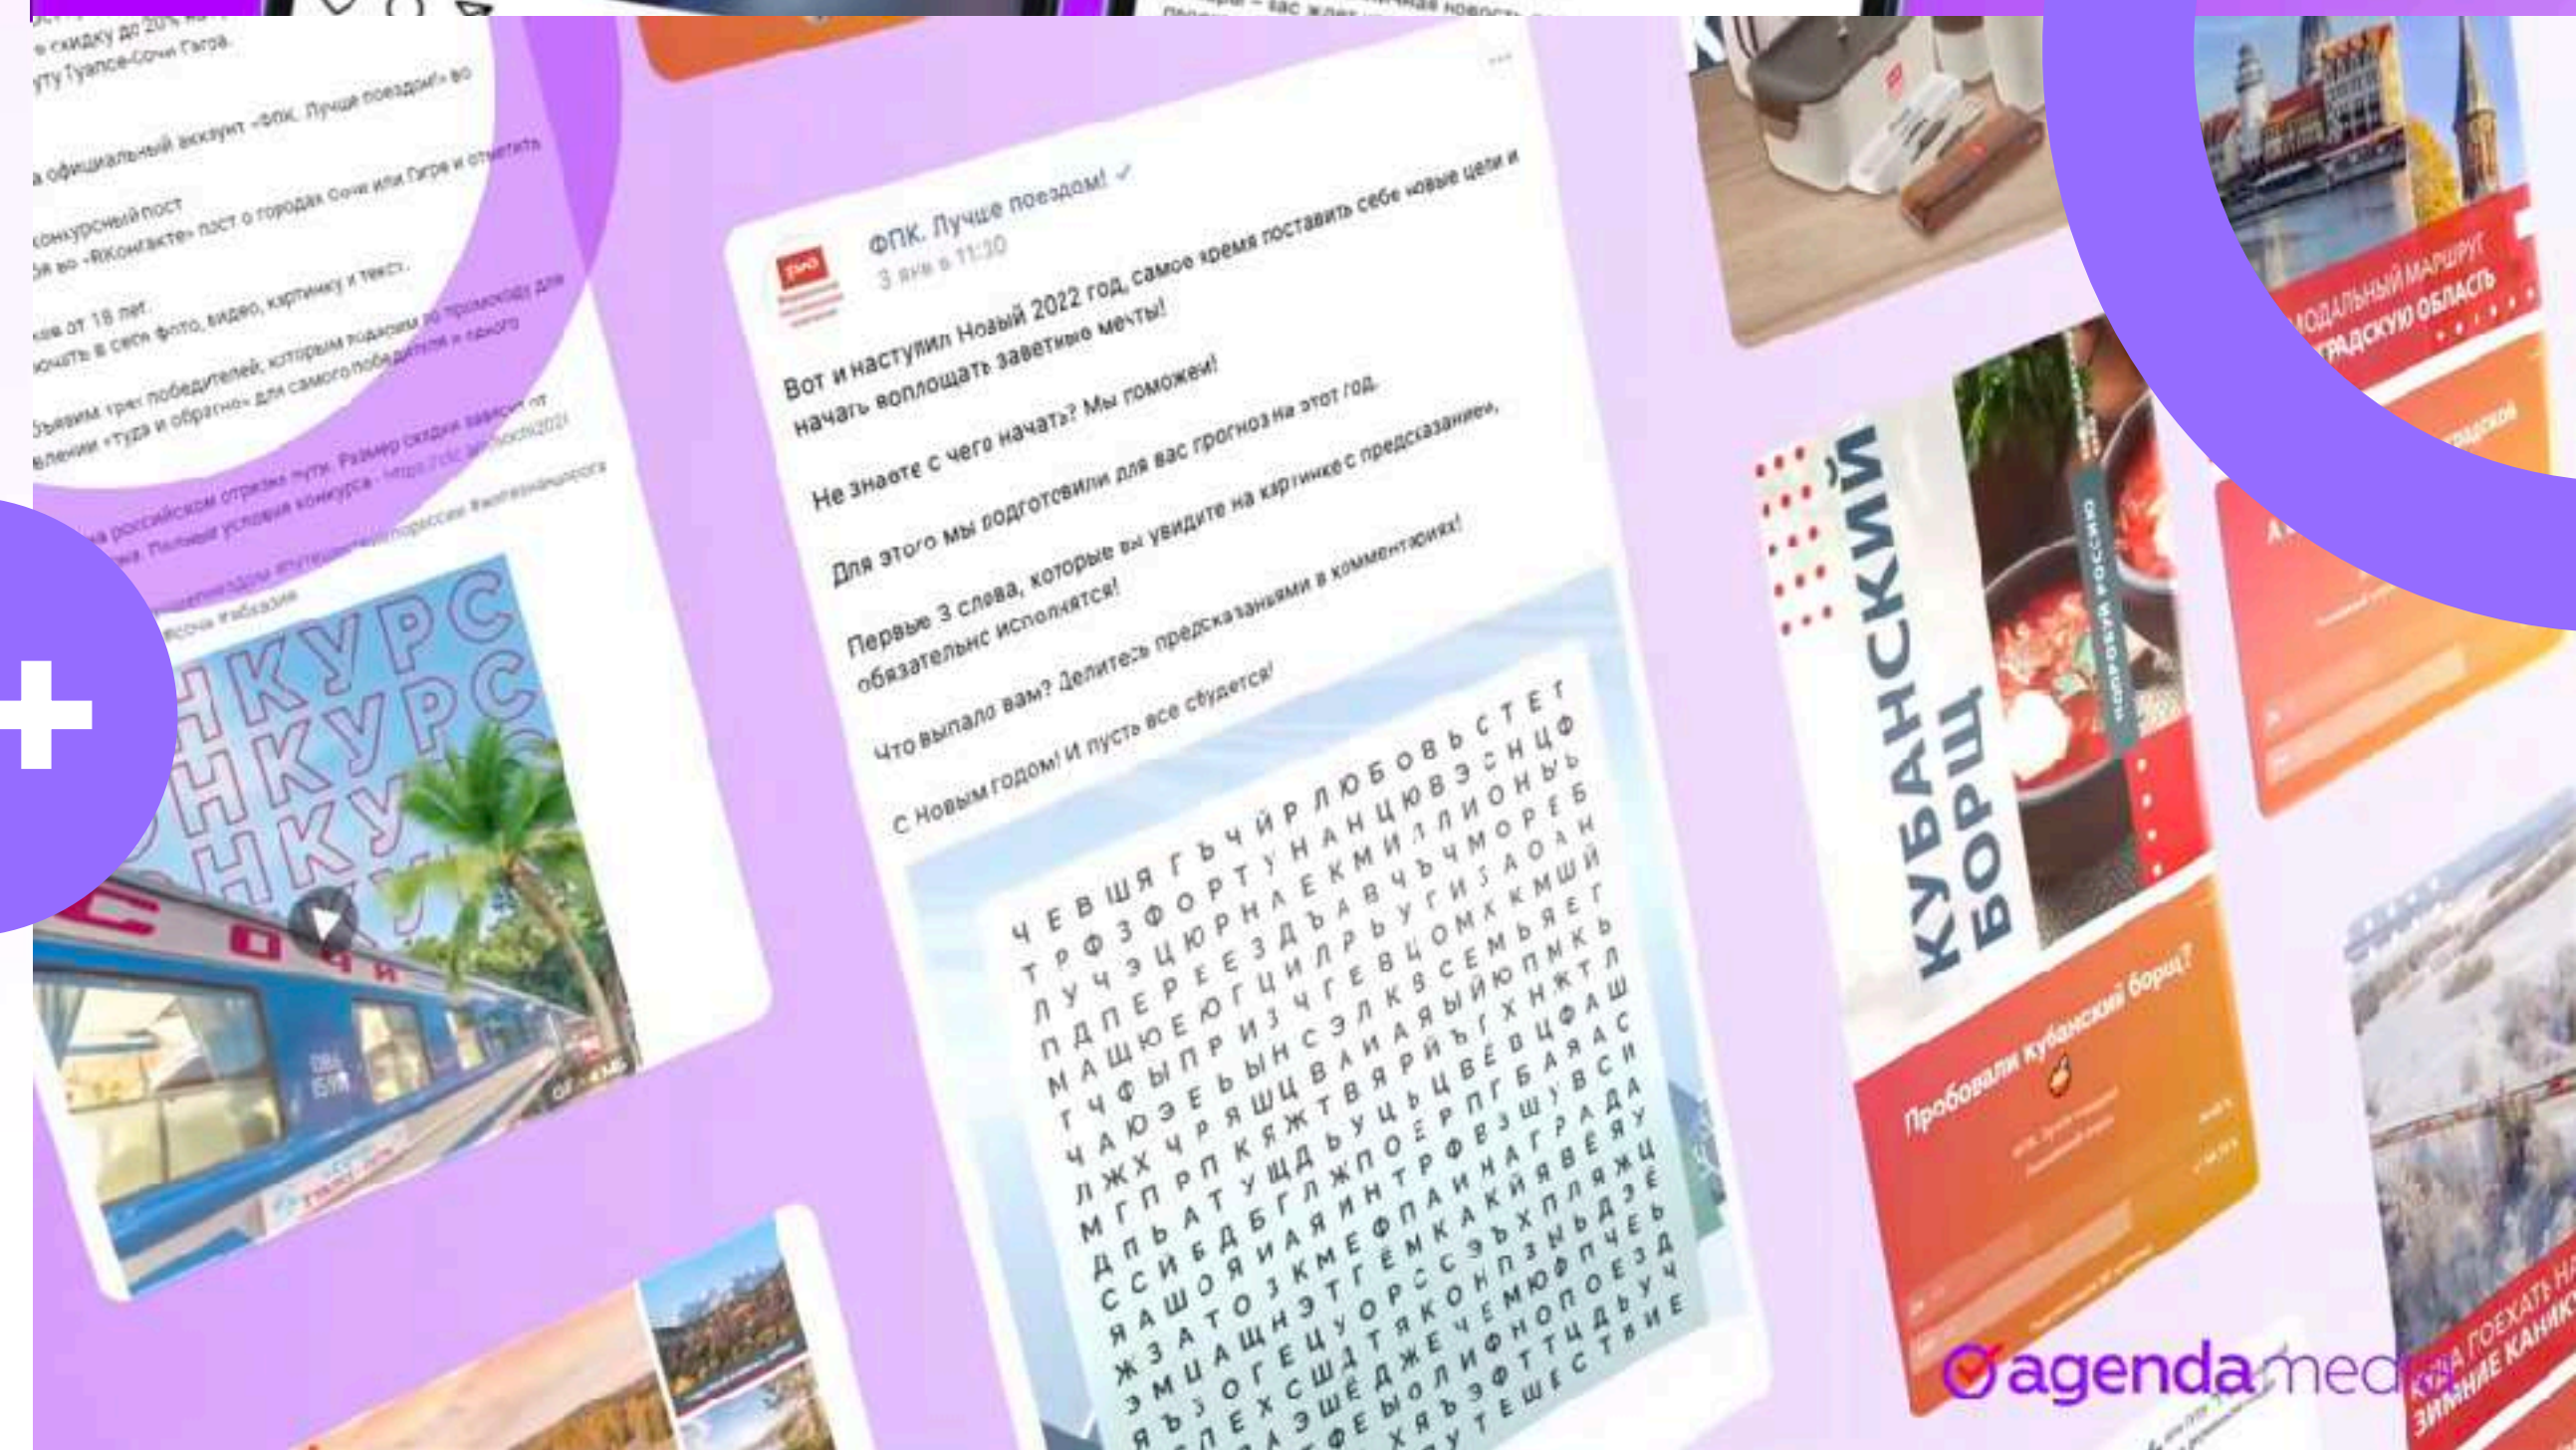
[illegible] скидку до 20% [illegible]
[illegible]ту Туапсе-Сочи Гагра

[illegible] официальный аккаунт «ФПК. Лучше поездом!» во

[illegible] конкурсный пост
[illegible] во «ВКонтакте» пост о городах Сочи или Гагре и отметить

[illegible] от 18 лет.
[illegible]ючать в себя фото, видео, картинку и текст.

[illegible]бъявим трех победителей, которым подарим по промокоду для
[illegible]лении «Туда и обратно» для самого победителя и одного

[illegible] российском отрезке пути. Размер скидки зависит от
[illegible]. Полные условия конкурса - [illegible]

КУРС
КУРС
КУРС
КУРС

ФПК. Лучше поездом!
3 янв в 11:30

Вот и наступил Новый 2022 год, самое время поставить себе новые цели и начать воплощать заветные мечты!

Не знаете с чего начать? Мы поможем!

Для этого мы подготовили для вас прогноз на этот год.

Первые 3 слова, которые вы увидите на картинке с предсказанием, обязательно исполнятся!

Что выпало вам? Делитесь предсказаниями в комментариях!

С Новым годом! И пусть все сбудется!

Ч Е В Ш Я Г Ъ Ч Й Р Л Ю Б О В Ь С Т Е Т
Т Р Ф З Ф О Р Т У Н А Н Ц Ю В Э С Н Ц Ф
Л У Ч Э Ц Ю Р Н А Е К М И Л Л И О Н Ь Ъ
П Д П Е Р Е Е З Д Ъ А В Ч Ъ Ч М О Р Е Б
М А Щ Ю Е Ю Г Ц И Л Р Ь У Г И З А О А Н
Т Ч Ф Ы П Р И З Ч Г Е В Ц О М К К М Ш И
Ч А Ю Э Е Ь Ы Н С Э Л К В С Е М Ь Я Е Г
Л Ж Х Ч Р Я Ш Ц В А И А Я Ы Й Ю П М К Ь
М Г П Р П К Я Ж Т В Я Р Й Ъ Г Х Н Ж Т Л
Д П Ь А Т У Щ Д Ь У Ц Ь Ц В Е В Ц Ф А Ш
С С И Б Д Б Г Л Ж П О Е Р П Г Б А Я А С
Я А Ш О Я И А Я И Н Т Р Ф В З Щ У В С И
Ж З А Т О З К М Е Ф П А И Н А Г Р А Д А
Э М Ц А Щ Н Э Т Г Ё М К А К Й Я В Е Я У
Я Ъ З О Г Е Ц У О Р С С Э Ъ Х П Л Я Ж Ц
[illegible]

КУБАНСКИЙ БОРЩ
ПОПРОБУЙ РОССИЮ
Пробовали кубанский борщ?

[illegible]ОДАЛЬНЫЙ МАРШРУТ
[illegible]ГРАДСКУЮ ОБЛАСТЬ

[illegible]ДА ПОЕХАТЬ НА
ЗИМНИЕ КАНИК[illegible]

agenda media